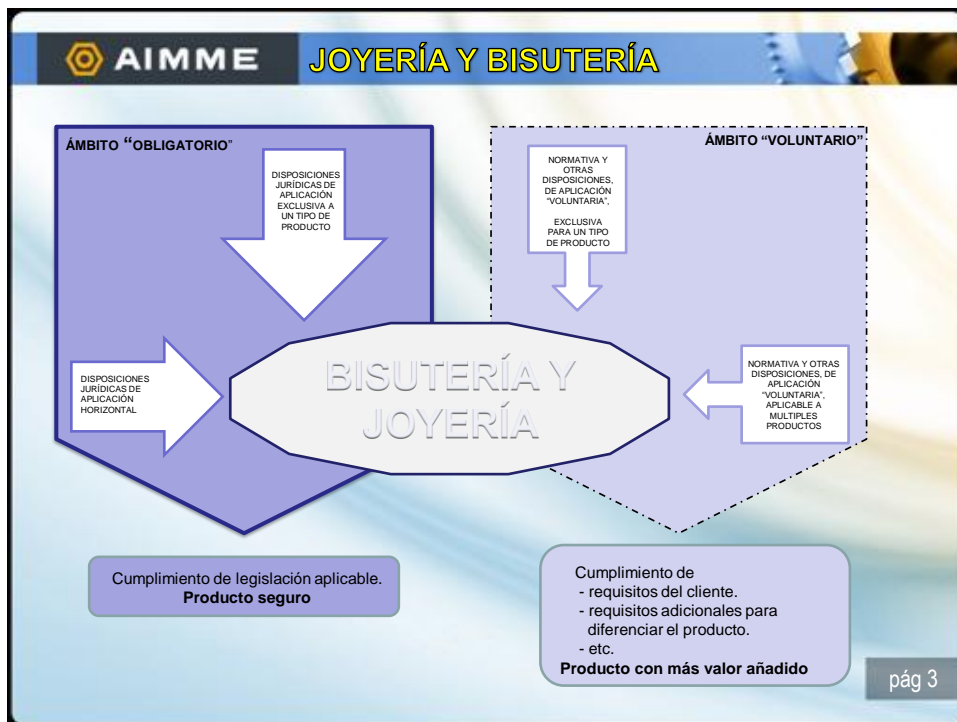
AIMME

JOYERÍA Y BISUTERÍA

ÁMBITO "OBLIGATORIO"

DISPOSICIONES JURÍDICAS DE APLICACIÓN EXCLUSIVA A UN TIPO DE PRODUCTO

ÁMBITO "VOLUNTARIO"

NORMATIVA Y OTRAS DISPOSICIONES, DE APLICACIÓN "VOLUNTARIA", EXCLUSIVA PARA UN TIPO DE PRODUCTO

DISPOSICIONES JURÍDICAS DE APLICACIÓN HORIZONTAL

BISUTERÍA Y JOYERÍA

NORMATIVA Y OTRAS DISPOSICIONES, DE APLICACIÓN "VOLUNTARIA", APLICABLE A MULTIPLES PRODUCTOS

Cumplimiento de legislación aplicable.
**Producto seguro**

Cumplimiento de
- requisitos del cliente.
- requisitos adicionales para diferenciar el producto.
- etc.
**Producto con más valor añadido**

pág 3